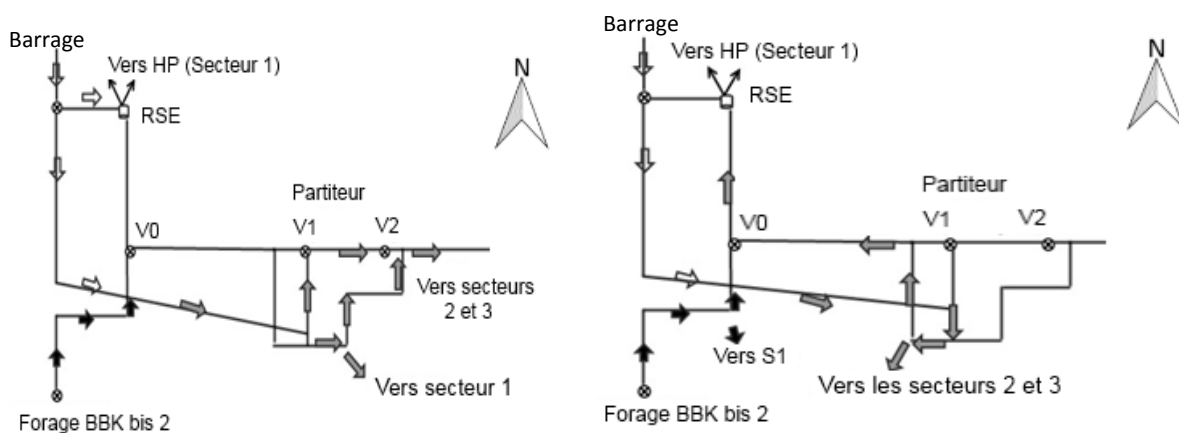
Barrage
Vers HP (Secteur 1)
RSE
N
Partiteur
V0
V1
V2
Vers secteurs 2 et 3
Vers secteur 1
Forage BBK bis 2

Barrage
Vers HP (Secteur 1)
RSE
N
Partiteur
V0
V1
V2
Vers S1
Vers les secteurs 2 et 3
Forage BBK bis 2